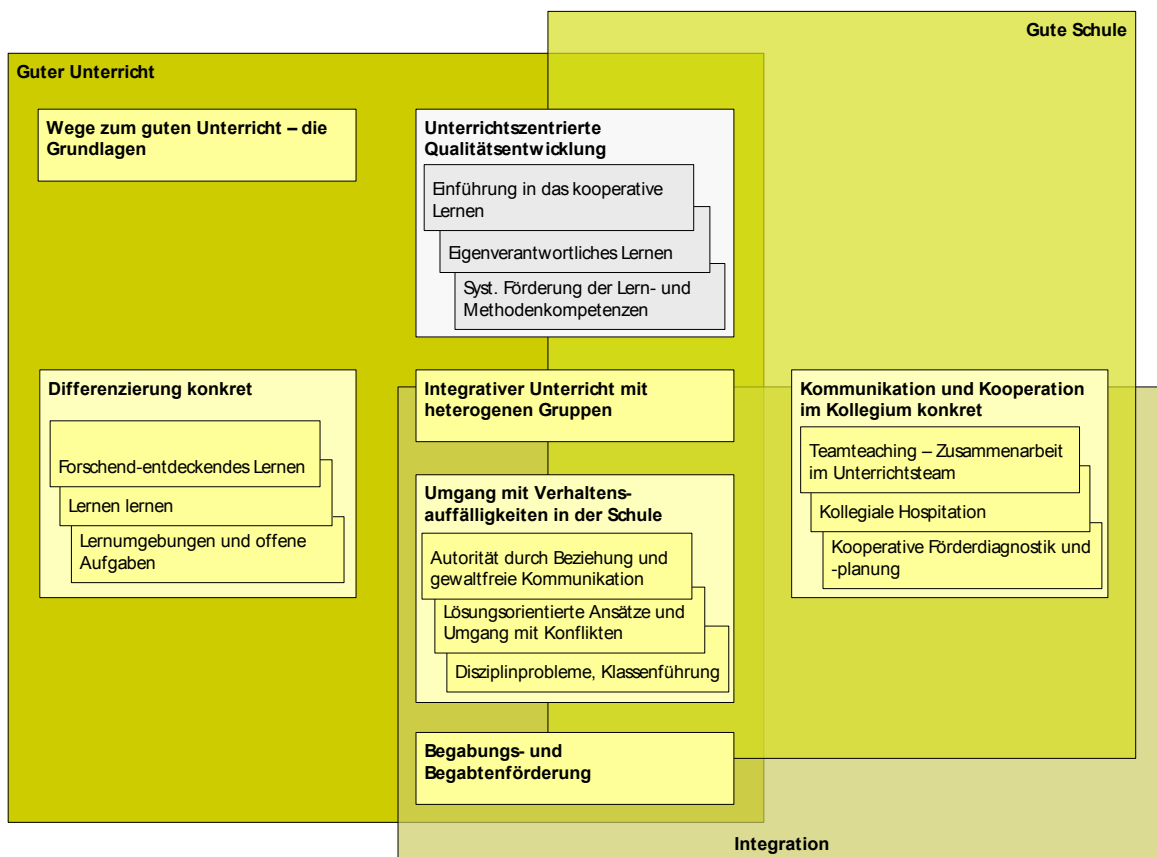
Gute Schule

Guter Unterricht

Wege zum guten Unterricht – die Grundlagen

Unterrichtszentrierte Qualitätsentwicklung

Einführung in das kooperative Lernen

Eigenverantwortliches Lernen

Syst. Förderung der Lern- und Methodenkompetenzen

Differenzierung konkret

Forschend-entdeckendes Lernen

Lernen lernen

Lernumgebungen und offene Aufgaben

Integrativer Unterricht mit heterogenen Gruppen

Kommunikation und Kooperation im Kollegium konkret

Teamteaching – Zusammenarbeit im Unterrichtsteam

Kollegiale Hospitation

Kooperative Förderdiagnostik und -planung

Umgang mit Verhaltensauffälligkeiten in der Schule

Autorität durch Beziehung und gewaltfreie Kommunikation

Lösungsorientierte Ansätze und Umgang mit Konflikten

Disziplinprobleme, Klassenführung

Begabungs- und Begabtenförderung

Integration